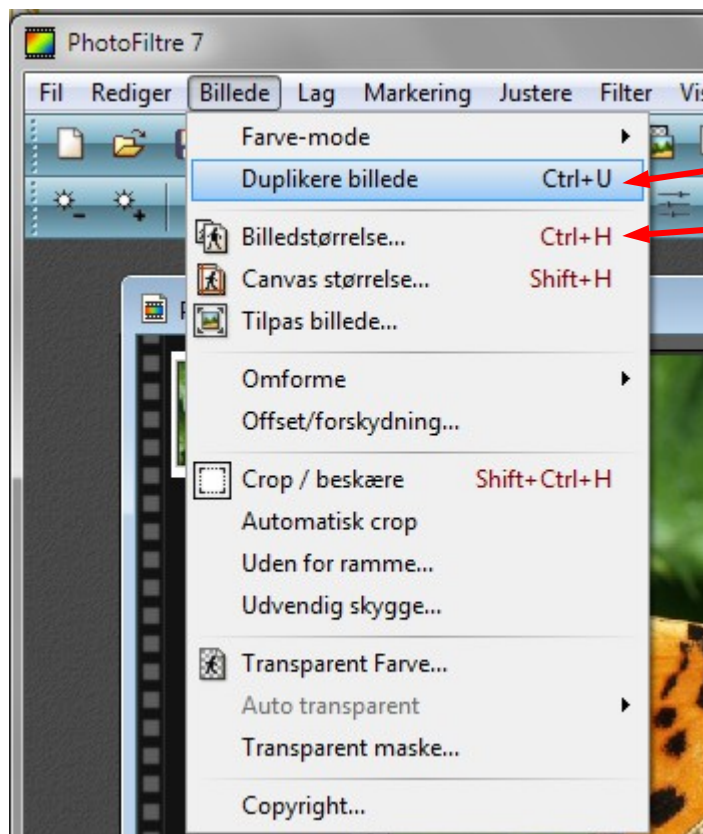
PhotoFiltre 7

Fil Rediger Billede Lag Markering Justere Filter Vi

Farve-mode
Duplikere billede Ctrl+U
Billedstørrelse... Ctrl+H
Canvas størrelse... Shift+H
Tilpas billede...
Omforme
Offset/forskydning...
Crop / beskære Shift+Ctrl+H
Automatisk crop
Uden for ramme...
Udvendig skygge...
Transparent Farve...
Auto transparent
Transparent maske...
Copyright...